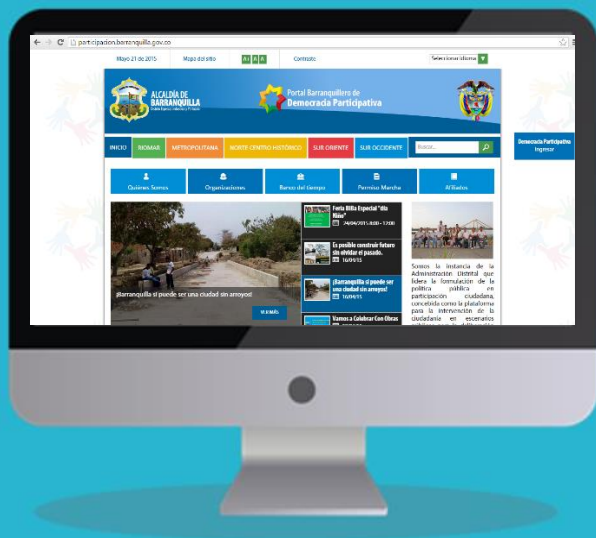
participacion.barranquilla.gov.co

Mayo 21 de 2015 Mapa del sitio A A A Contraste Seleccione idioma

ALCALDÍA DE BARRANQUILLA

Portal Barranquillero de Democracia Participativa

Democracia Participativa Ingresar

INICIO RIOMAR METROPOLITANA NORTE CENTRO HISTÓRICO SUR ORIENTE SUR OCCIDENTE Buscar...

Quienes Somos Organizaciones Banco del tiempo Permiso Marcha Afiliados

¡Barranquilla sí puede ser una ciudad sin arroyos!

VER MÁS

Feria Bilita Especial "día Niño" 24/04/2015 8:00 - 17:00

Es posible construir futuro sin olvidar el pasado. 16/04/15

¡Barranquilla sí puede ser una ciudad sin arroyos! 16/04/15

Vamos a Colabrar Con Obras

Somos la instancia de la Administración Distrital que lidera la formulación de la política pública en participación ciudadana, concebida como la plataforma para la intervención de la ciudadanía en escenarios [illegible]